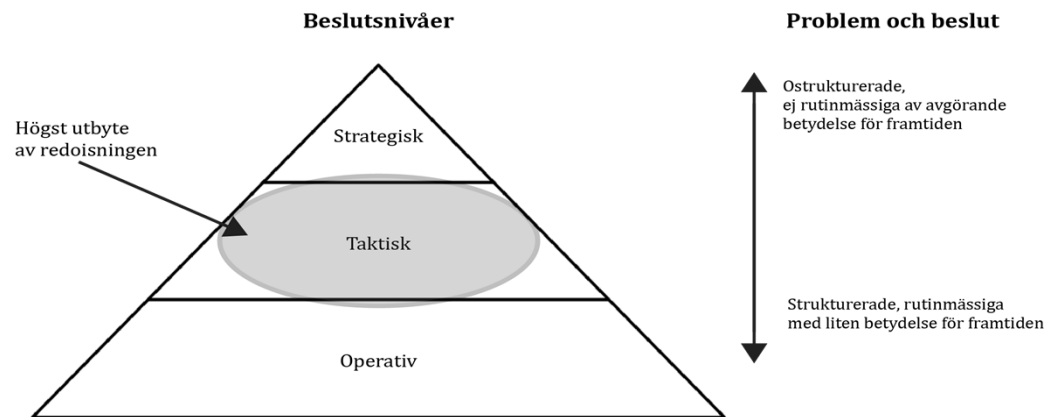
Beslutsnivåer

Problem och beslut

Högst utbyte av redoisningen

Strategisk

Taktisk

Operativ

Ostrukturerade, ej rutinmässiga av avgörande betydelse för framtiden

Strukturerade, rutinmässiga med liten betydelse för framtiden